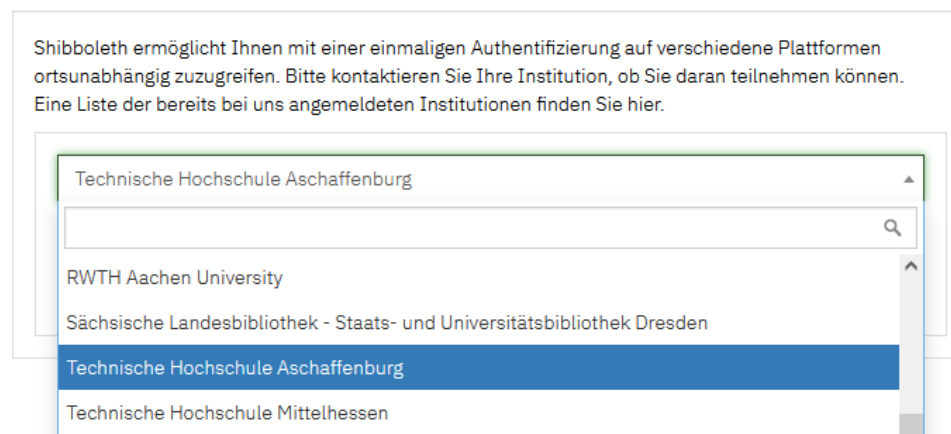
Shibboleth ermöglicht Ihnen mit einer einmaligen Authentifizierung auf verschiedene Plattformen ortsunabhängig zuzugreifen. Bitte kontaktieren Sie Ihre Institution, ob Sie daran teilnehmen können. Eine Liste der bereits bei uns angemeldeten Institutionen finden Sie hier.

Technische Hochschule Aschaffenburg

RWTH Aachen University

Sächsische Landesbibliothek - Staats- und Universitätsbibliothek Dresden

Technische Hochschule Aschaffenburg

Technische Hochschule Mittelhessen